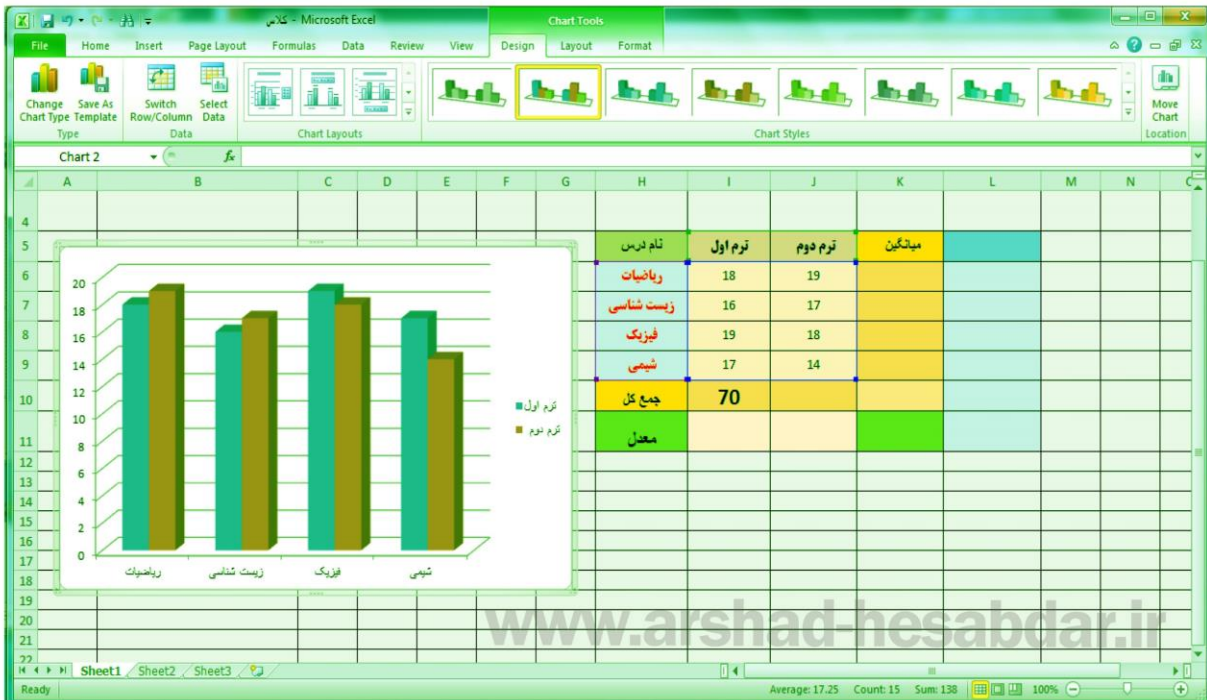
کلاس - Microsoft Excel
Chart Tools

File Home Insert Page Layout Formulas Data Review View Design Layout Format

Change Chart Type
Save As Template
Type
Switch Row/Column
Select Data
Data
Chart Layouts
Chart Styles
Move Chart
Location

Chart 2
$f_x$

A B C D E F G H I J K L M N

| نام درس | ترم اول | ترم دوم | میانگین |
|---|---|---|---|
| ریاضیات | 18 | 19 | |
| زیست شناسی | 16 | 17 | |
| فیزیک | 19 | 18 | |
| شیمی | 17 | 14 | |
| جمع کل | 70 | | |
| معدل | | | |

20
18
16
14
12
10
8
6
4
2
0
ریاضیات
زیست شناسی
فیزیک
شیمی
ترم اول
ترم دوم

www.arshad-hesabdar.ir

Sheet1 Sheet2 Sheet3

Ready
Average: 17.25 Count: 15 Sum: 138 100%